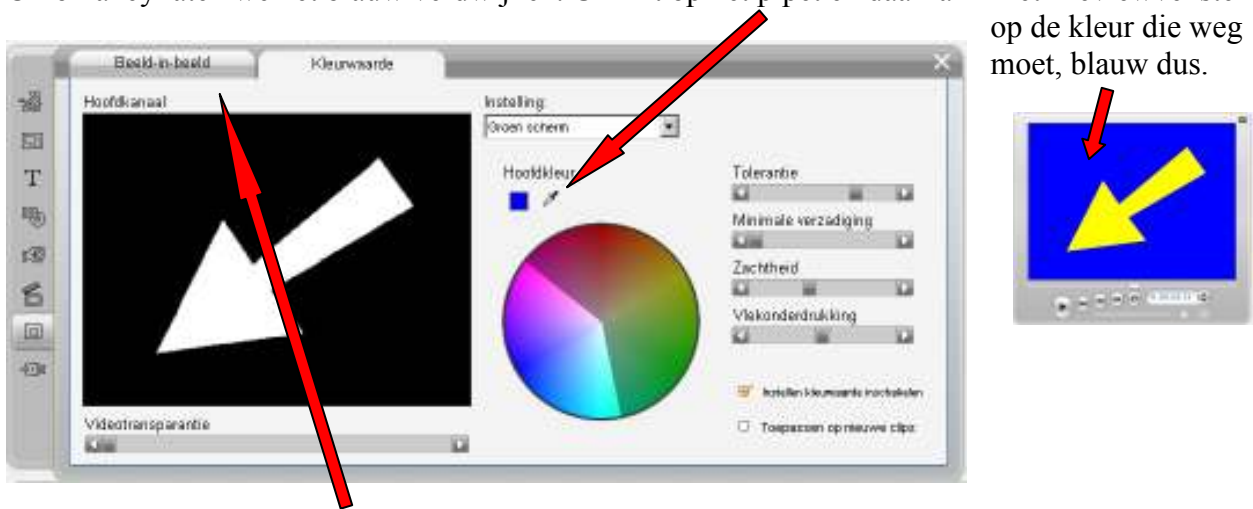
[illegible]

op de kleur die weg moet, blauw dus.

Beeld-in-beeld | Kleurwaarde

Hoofdkanaal

Instelling:
Groen scherm

Hoofdkleur

Tolerantie

Minimale verzadiging

Zachtheid

Vlekonderdrukking

Instellen kleurwaarde inschakelen

Toepassen op nieuwe clips

Videotransparantie